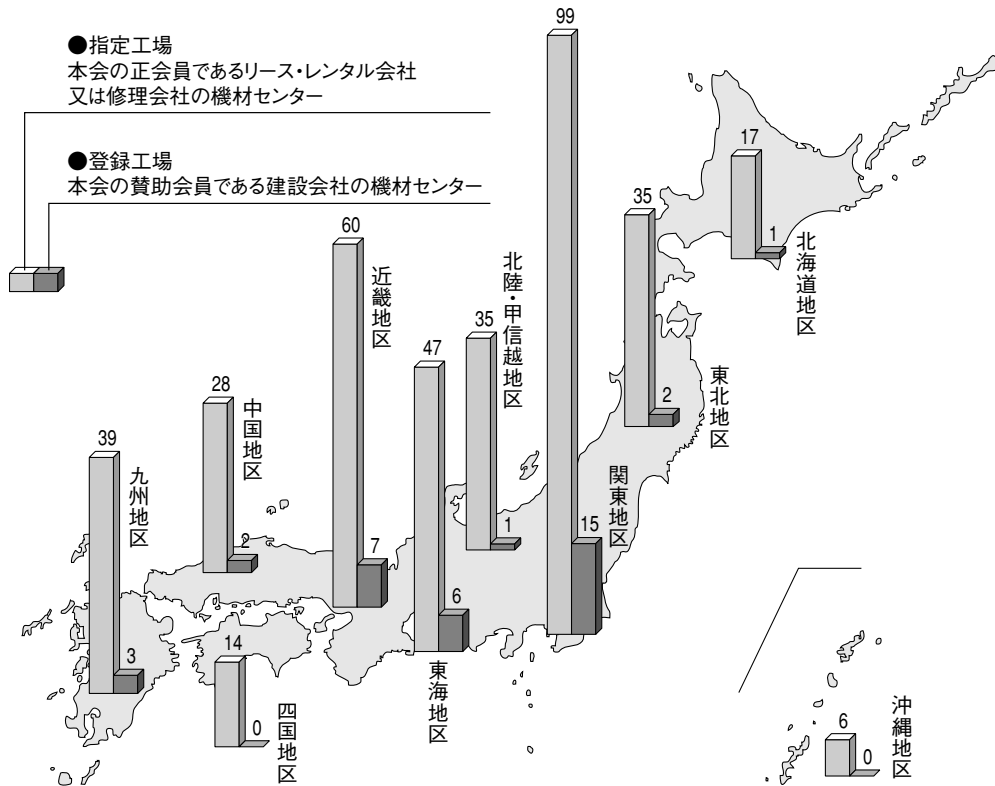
●指定工場
本会の正会員であるリース・レンタル会社又は修理会社の機材センター

●登録工場
本会の賛助会員である建設会社の機材センター

99
15
関東地区

17
1
北海道地区

35
2
東北地区

60
7
近畿地区

35
1
北陸・甲信越地区

47
6
東海地区

28
2
中国地区

39
3
九州地区

14
0
四国地区

6
0
沖縄地区